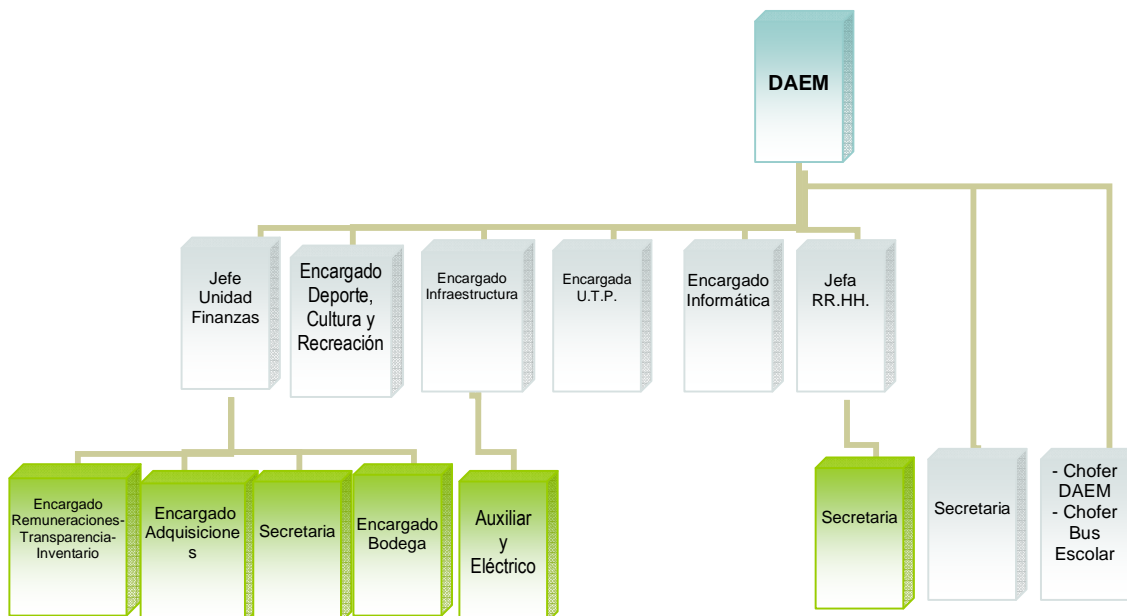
DAEM

Jefe Unidad Finanzas

Encargado Deporte, Cultura y Recreación

Encargado Infraestructura

Encargada U.T.P.

Encargado Informática

Jefa RR.HH.

Encargado Remuneraciones-Transparencia-Inventario

Encargado Adquisicione s

Secretaria

Encargado Bodega

Auxiliar y Eléctrico

Secretaria

Secretaria

- Chofer DAEM
- Chofer Bus Escolar